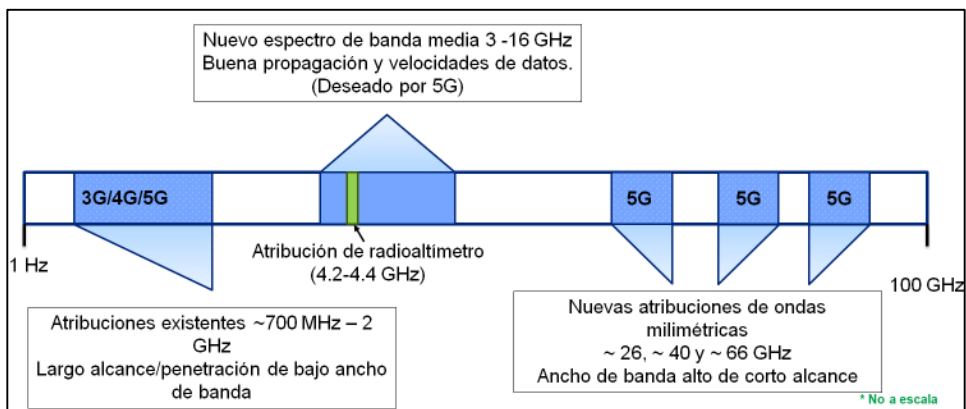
Nuevo espectro de banda media 3 -16 GHz
Buena propagación y velocidades de datos.
(Deseado por 5G)

3G/4G/5G

5G

5G

5G

1 Hz

Atribución de radioaltímetro
(4.2-4.4 GHz)

100 GHz

Atribuciones existentes ~700 MHz – 2 GHz
Largo alcance/penetración de bajo ancho de banda

Nuevas atribuciones de ondas milimétricas
~ 26, ~ 40 y ~ 66 GHz
Ancho de banda alto de corto alcance

* No a escala